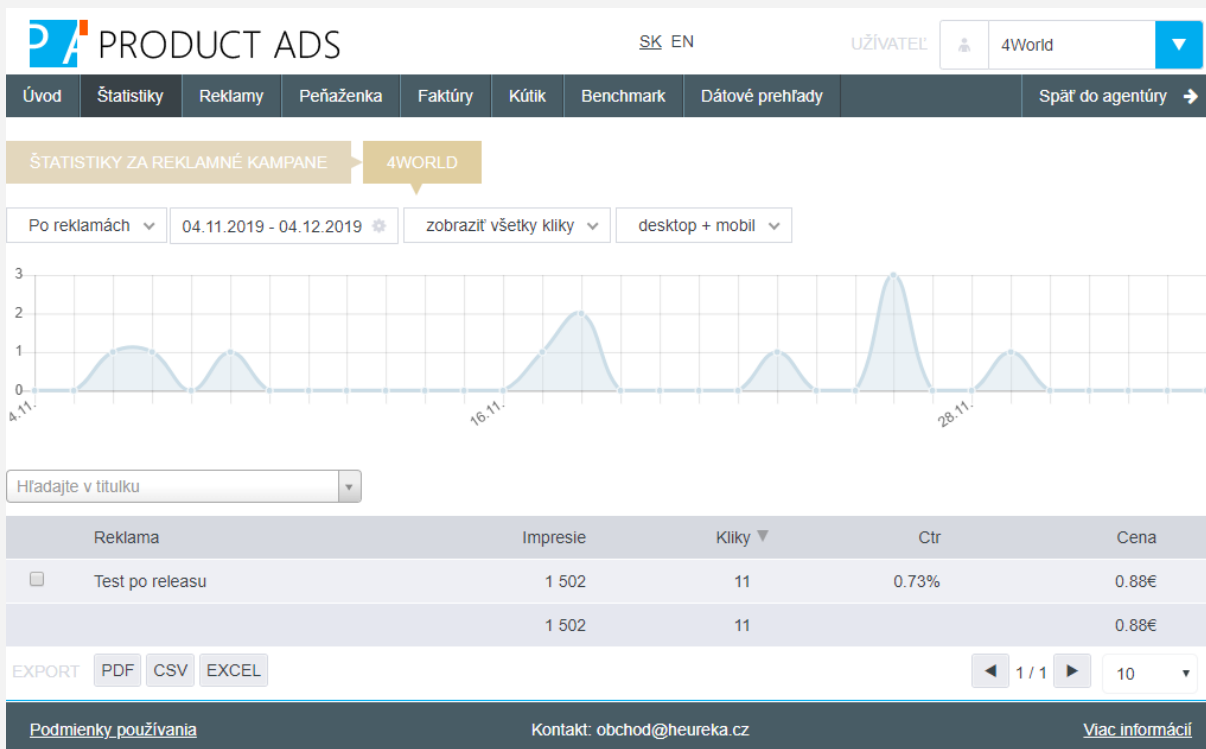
PA PRODUCT ADS

SK EN

UŽÍVATEĽ 4World

Úvod Štatistiky Reklamy Peňaženka Faktúry Kútik Benchmark Dátové prehľady Späť do agentúry

ŠTATISTIKY ZA REKLAMNÉ KAMPANE 4WORLD

Po reklamách 04.11.2019 - 04.12.2019 zobraziť všetky kliky desktop + mobil

3
2
1
0
4.11. 16.11. 28.11.

Hľadajte v titulku

| | Reklama | Impresie | Kliky | Ctr | Cena |
|---|---|---|---|---|---|
| | Test po releasu | 1 502 | 11 | 0.73% | 0.88€ |
| | | 1 502 | 11 | | 0.88€ |

EXPORT PDF CSV EXCEL

1 / 1 10

Podmienky používania Kontakt: obchod@heureka.cz Viac informácií